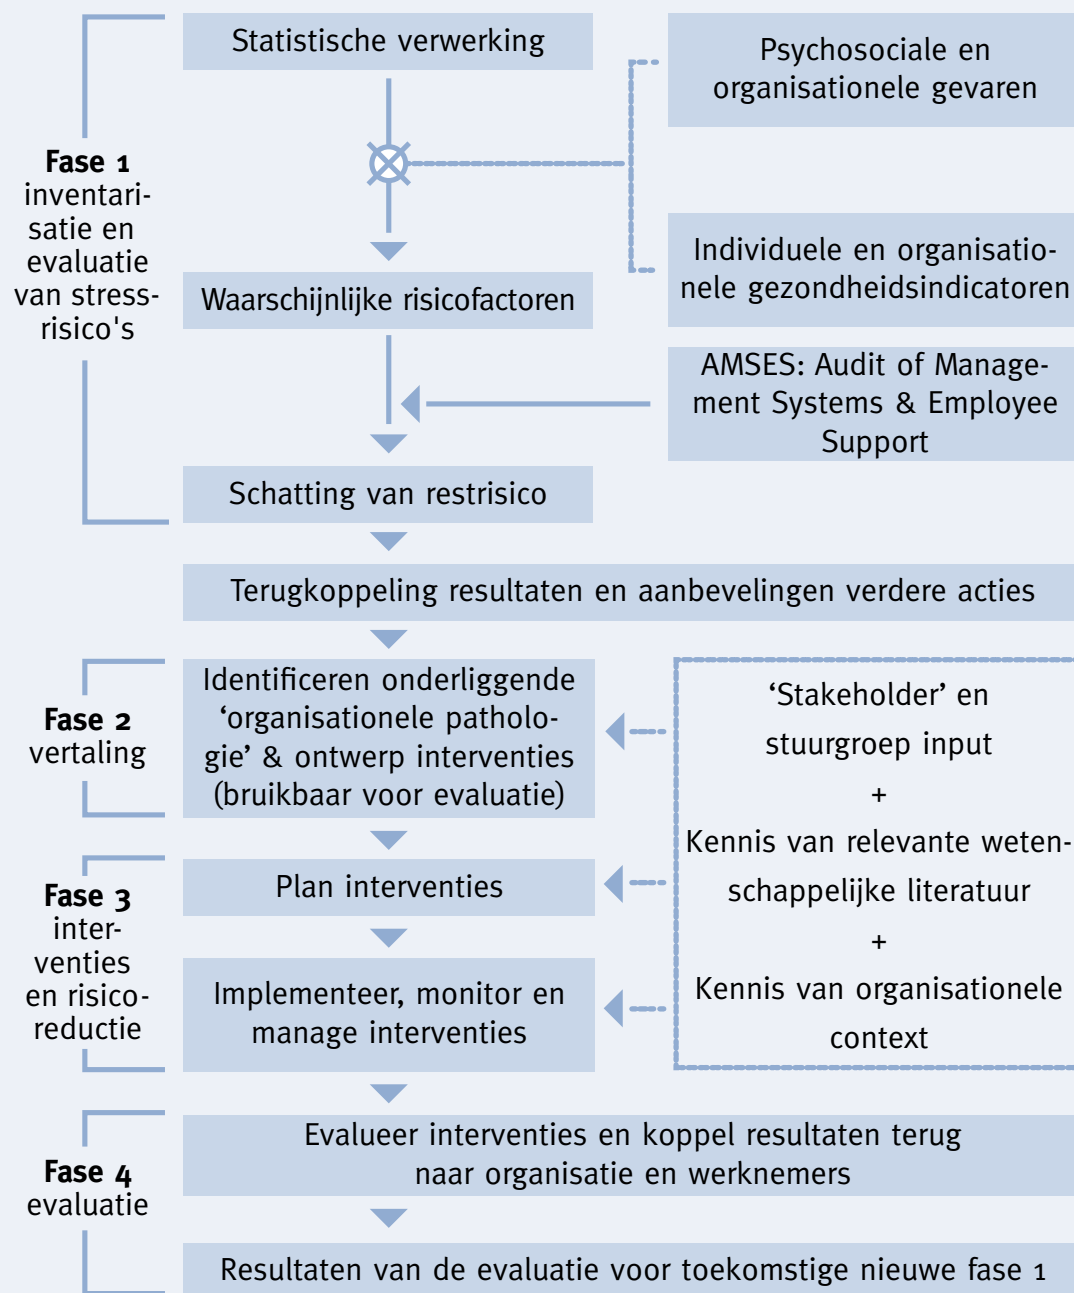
Fase 1 inventarisatie en evaluatie van stressrisico's

Statistische verwerking

Psychosociale en organisationele gevaren

Individuele en organisationele gezondheidsindicatoren

Waarschijnlijke risicofactoren

AMSES: Audit of Management Systems & Employee Support

Schatting van restrisico

Terugkoppeling resultaten en aanbevelingen verdere acties

Fase 2 vertaling

Identificeren onderliggende 'organisationele pathologie' & ontwerp interventies (bruikbaar voor evaluatie)

'Stakeholder' en stuurgroep input
+
Kennis van relevante wetenschappelijke literatuur
+
Kennis van organisationele context

Fase 3 interventies en risicoreductie

Plan interventies

Implementeer, monitor en manage interventies

Fase 4 evaluatie

Evalueer interventies en koppel resultaten terug naar organisatie en werknemers

Resultaten van de evaluatie voor toekomstige nieuwe fase 1